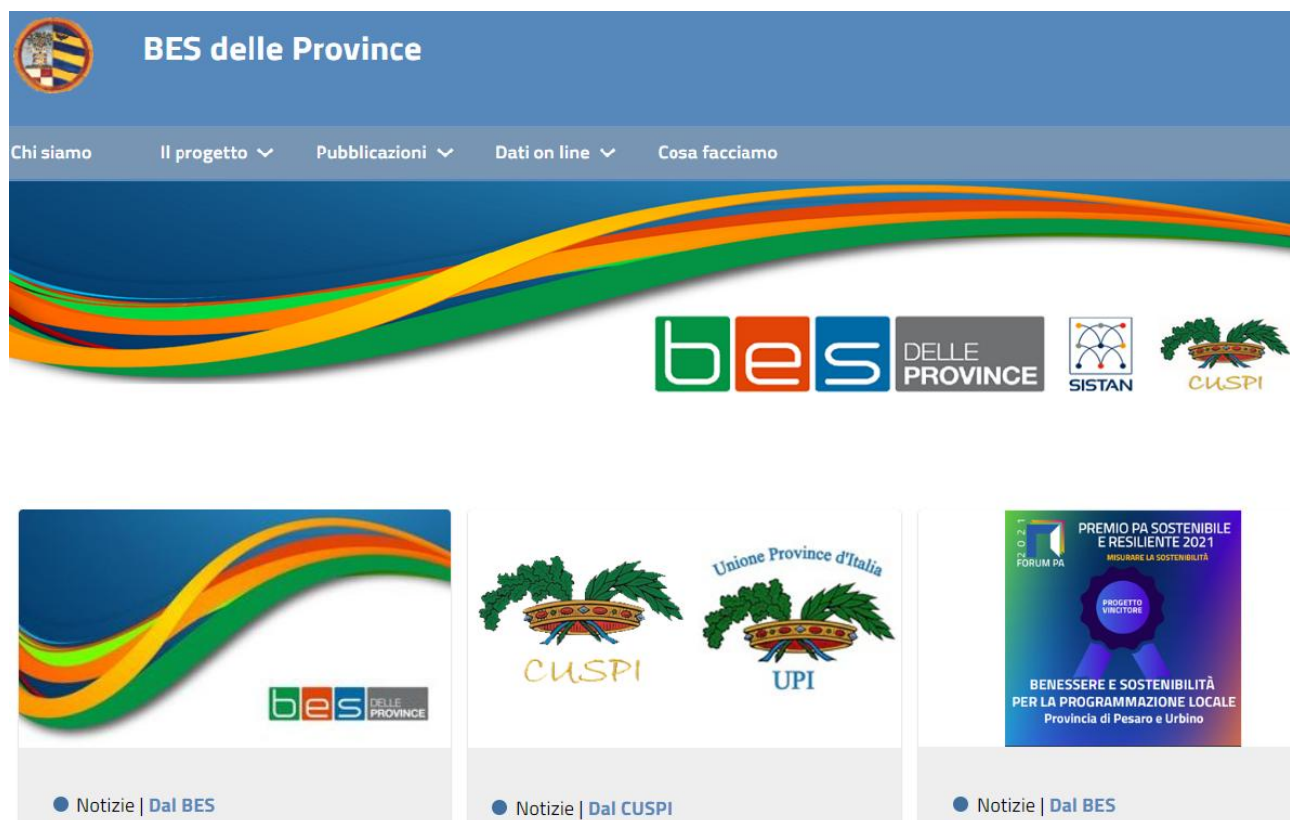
BES delle Province

Chi siamo Il progetto Pubblicazioni Dati on line Cosa facciamo

bes DELLE PROVINCE SISTAN CUSPI

bes DELLE PROVINCE

CUSPI Unione Province d'Italia UPI

FORUM PA 2021 PREMIO PA SOSTENIBILE E RESILIENTE 2021 MISURARE LA SOSTENIBILITÀ PROGETTO VINCITORE BENESSERE E SOSTENIBILITÀ PER LA PROGRAMMAZIONE LOCALE Provincia di Pesaro e Urbino

Notizie | Dal BES

Notizie | Dal CUSPI

Notizie | Dal BES